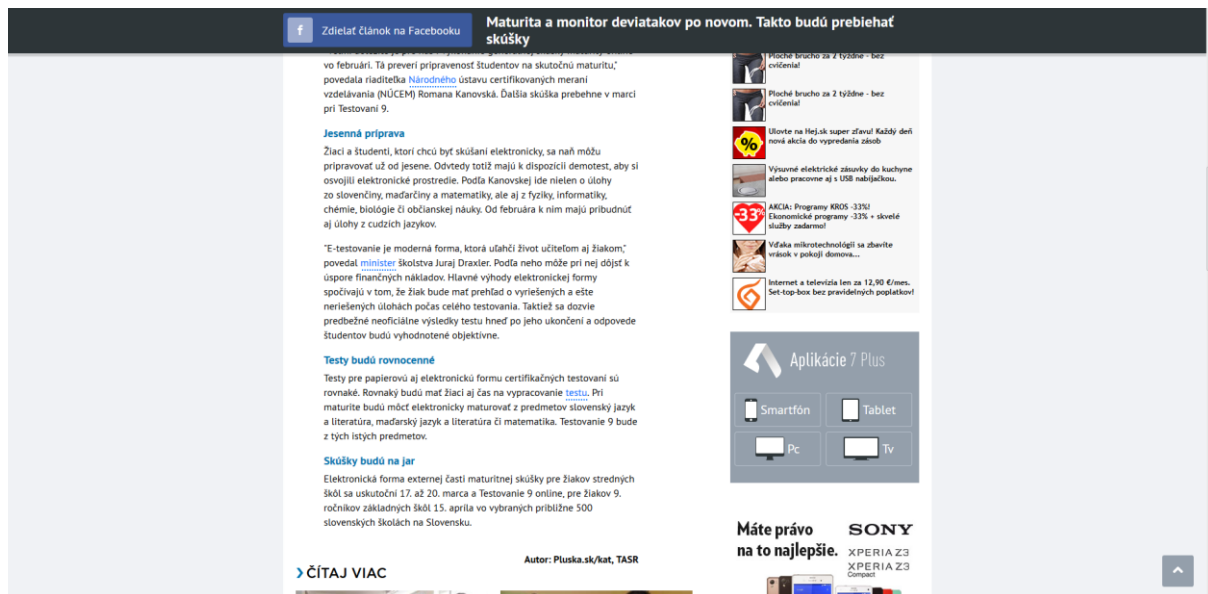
Zdieľať článok na Facebooku

Maturita a monitor deviatakov po novom. Takto budú prebiehať skúšky

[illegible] vo februári. Tá preverí pripravenosť študentov na skutočnú maturitu," povedala riaditeľka Národného ústavu certifikovaných meraní vzdelávania (NÚCEM) Romana Kanovská. Ďalšia skúška prebehne v marci pri Testovaní 9.

Jesenná príprava

Žiaci a študenti, ktorí chcú byť skúšaní elektronicky, sa naň môžu pripravovať už od jesene. Odvtedy totiž majú k dispozícii demotest, aby si osvojili elektronické prostredie. Podľa Kanovskej ide nielen o úlohy zo slovenčiny, maďarčiny a matematiky, ale aj z fyziky, informatiky, chémie, biológie či občianskej náuky. Od februára k nim majú pribudnúť aj úlohy z cudzích jazykov.

"E-testovanie je moderná forma, ktorá uľahčí život učiteľom aj žiakom," povedal minister školstva Juraj Draxler. Podľa neho môže pri nej dôjsť k úspore finančných nákladov. Hlavné výhody elektronickej formy spočívajú v tom, že žiak bude mať prehľad o vyriešených a ešte nevyriešených úlohách počas celého testovania. Taktiež sa dozvie predbežné neoficiálne výsledky testu hneď po jeho ukončení a odpovede študentov budú vyhodnotené objektívne.

Testy budú rovnocenné

Testy pre papierovú aj elektronickú formu certifikačných testovaní sú rovnaké. Rovnaký budú mať žiaci aj čas na vypracovanie testu. Pri maturite budú môcť elektronicky maturovať z predmetov slovenský jazyk a literatúra, maďarský jazyk a literatúra či matematika. Testovanie 9 bude z tých istých predmetov.

Skúšky budú na jar

Elektronická forma externej časti maturitnej skúšky pre žiakov stredných škôl sa uskutoční 17. až 20. marca a Testovanie 9 online, pre žiakov 9. ročníkov základných škôl 15. apríla vo vybraných približne 500 slovenských školách na Slovensku.

Autor: Pluska.sk/kat, TASR

ČÍTAJ VIAC

Ploché brucho za 2 týždne - bez cvičenia!

Ploché brucho za 2 týždne - bez cvičenia!

Ulovte na Hej.sk super zľavu! Každý deň nová akcia do vypredania zásob

Výsuvné elektrické zásuvky do kuchyne alebo pracovne aj s USB nabíjačkou.

AKCIA: Programy KROS -33%! Ekonomické programy -33% + skvelé služby zadarmo!

Vďaka mikrotechnológii sa zbavíte vrások v pokoji domova...

Internet a televízia len za 12,90 €/mes. Set-top-box bez pravidelných poplatkov!

Aplikácie 7 Plus

Smartfón

Tablet

Pc

Tv

Máte právo na to najlepšie.

SONY

XPERIA Z3

XPERIA Z3 Compact